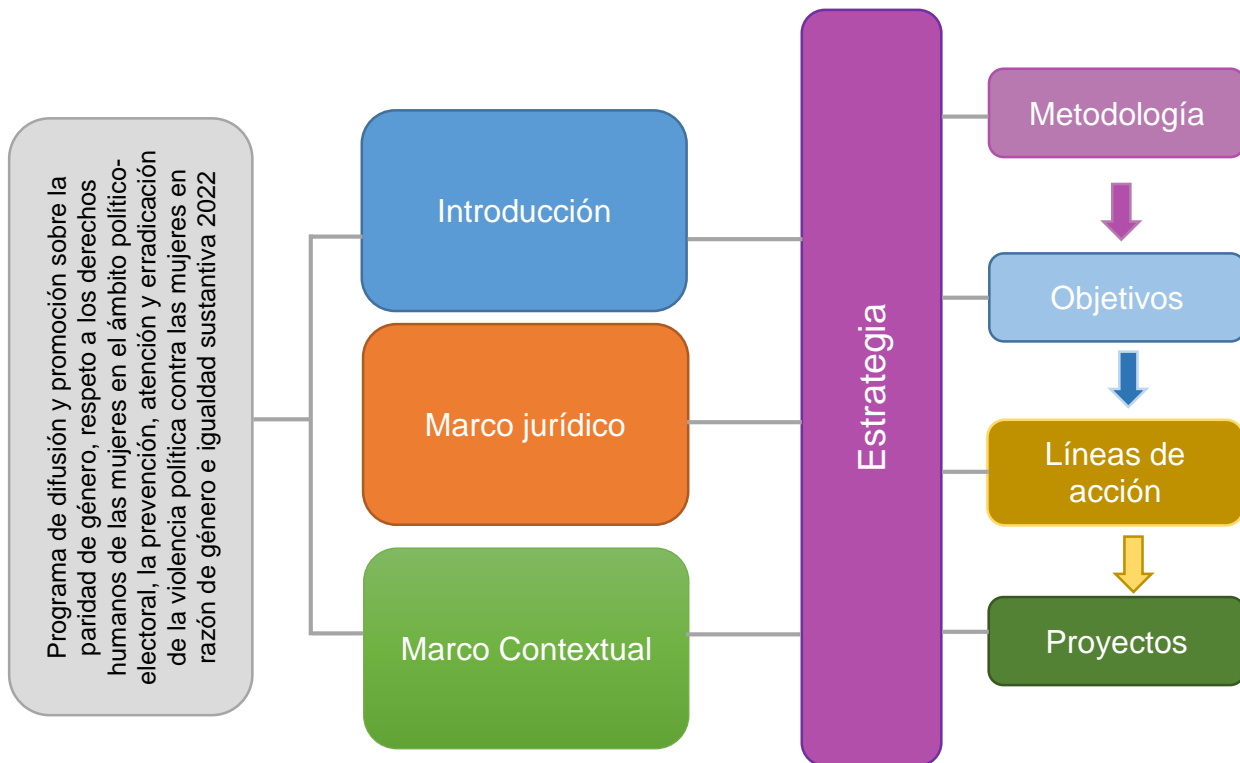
Programa de difusión y promoción sobre la paridad de género, respeto a los derechos humanos de las mujeres en el ámbito político-electoral, la prevención, atención y erradicación de la violencia política contra las mujeres en razón de género e igualdad sustantiva 2022

Introducción

Marco jurídico

Marco Contextual

Estrategia

Metodología

Objetivos

Líneas de acción

Proyectos